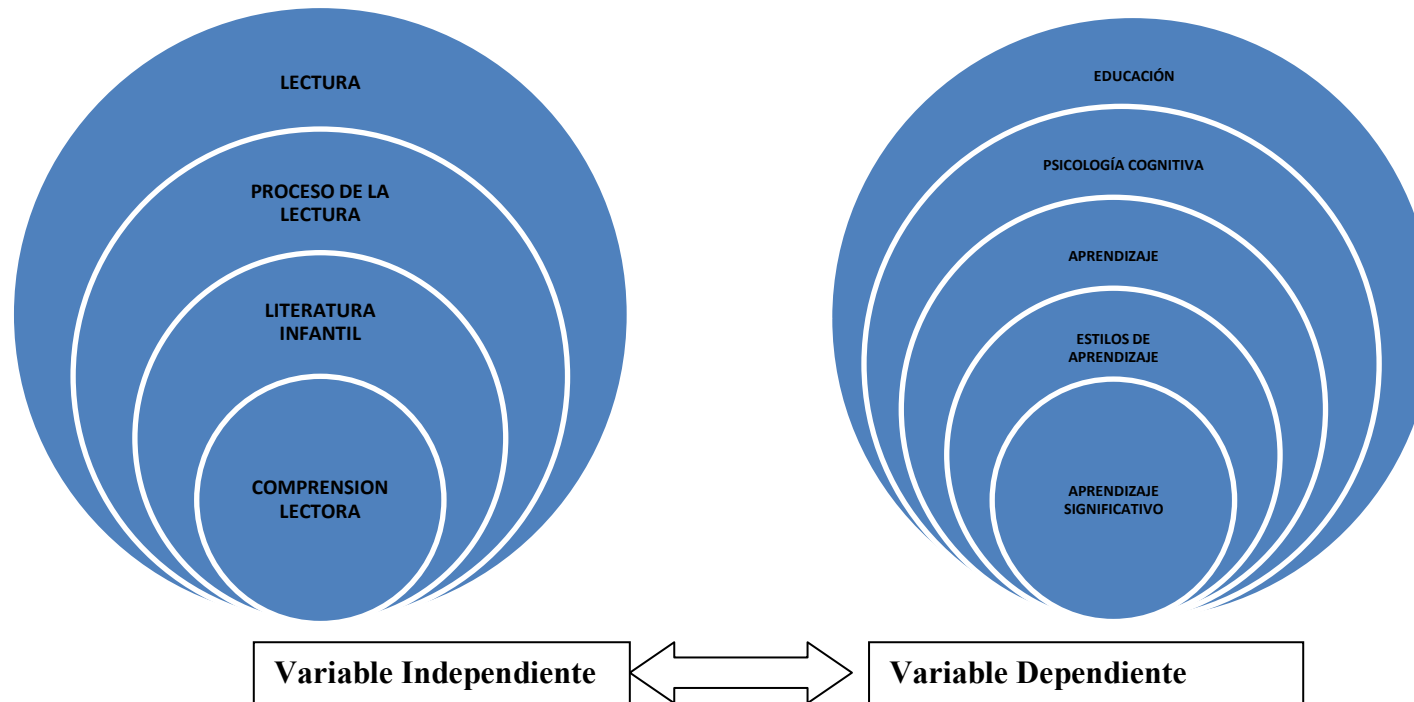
LECTURA

PROCESO DE LA LECTURA

LITERATURA INFANTIL

COMPRENSION LECTORA

EDUCACIÓN

PSICOLOGÍA COGNITIVA

APRENDIZAJE

ESTILOS DE APRENDIZAJE

APRENDIZAJE SIGNIFICATIVO

Variable Independiente

Variable Dependiente